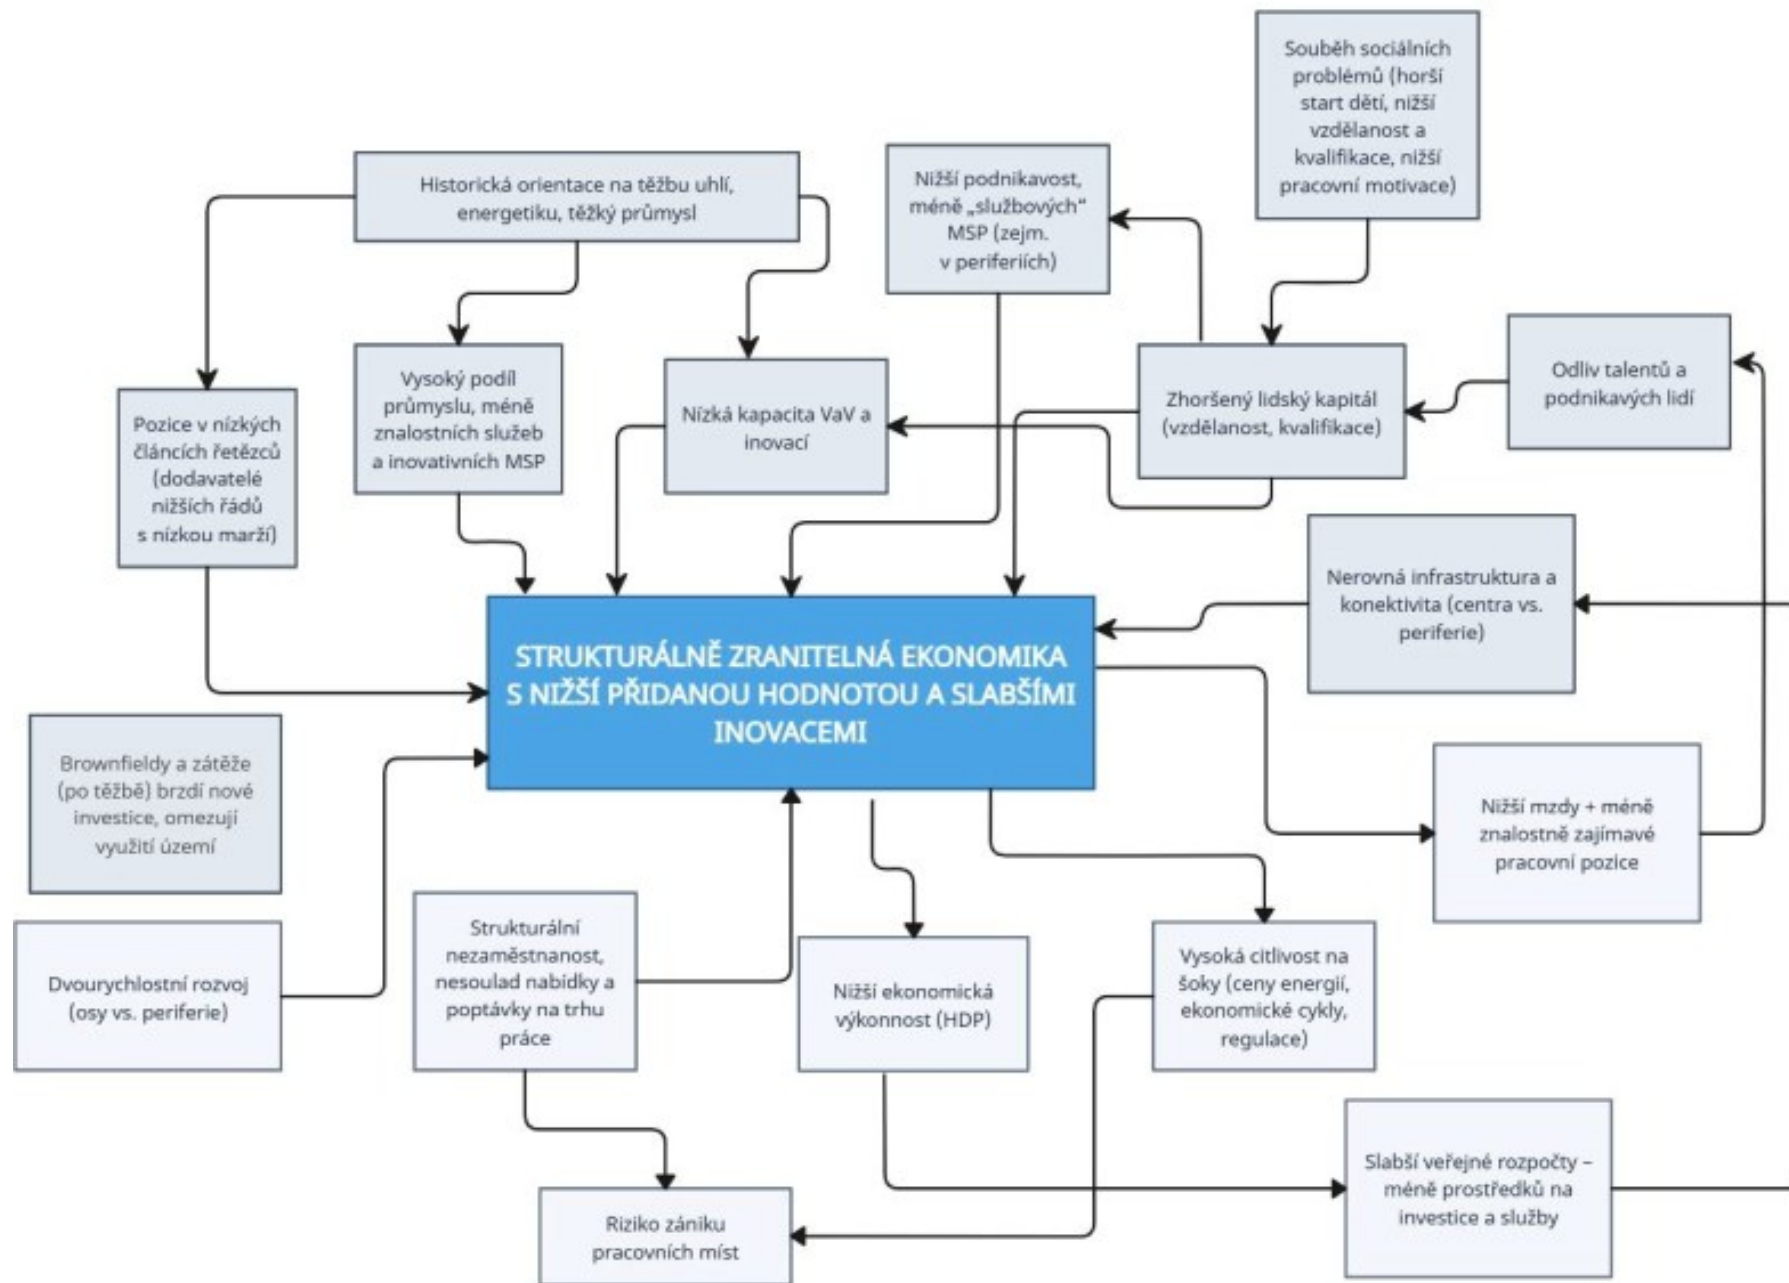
Souběh sociálních problémů (horší start dětí, nižší vzdělanost a kvalifikace, nižší pracovní motivace)

Historická orientace na těžbu uhlí, energetiku, těžký průmysl

Nižší podnikavost, méně „službových" MSP (zejm. v periferiích)

Pozice v nízkých článcích řetězců (dodavatelé nižších řádů s nízkou marží)

Vysoký podíl průmyslu, méně znalostních služeb a inovativních MSP

Nízká kapacita VaV a inovací

Zhoršený lidský kapitál (vzdělanost, kvalifikace)

Odliv talentů a podnikavých lidí

Nerovná infrastruktura a konektivita (centra vs. periferie)

STRUKTURÁLNĚ ZRANITELNÁ EKONOMIKA S NIŽŠÍ PŘIDANOU HODNOTOU A SLABŠÍMI INOVACEMI

Brownfieldy a zátěže (po těžbě) brzdí nové investice, omezují využití území

Nižší mzdy + méně znalostně zajímavé pracovní pozice

Dvourychlostní rozvoj (osy vs. periferie)

Strukturální nezaměstnanost, nesoulad nabídky a poptávky na trhu práce

Nižší ekonomická výkonnost (HDP)

Vysoká citlivost na šoky (ceny energií, ekonomické cykly, regulace)

Slabší veřejné rozpočty – méně prostředků na investice a služby

Riziko zániku pracovních míst